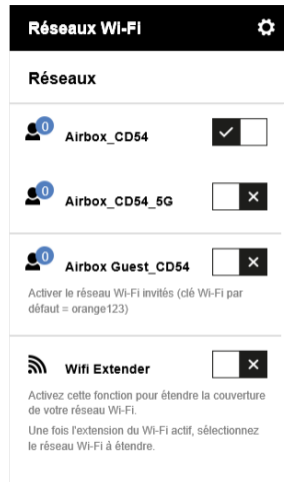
Réseaux Wi-Fi

Réseaux

0 Airbox_CD54

0 Airbox_CD54_5G

0 Airbox Guest_CD54

Activer le réseau Wi-Fi invités (clé Wi-Fi par défaut = orange123)

Wifi Extender

Activez cette fonction pour étendre la couverture de votre réseau Wi-Fi.

Une fois l'extension du Wi-Fi actif, sélectionnez le réseau Wi-Fi à étendre.